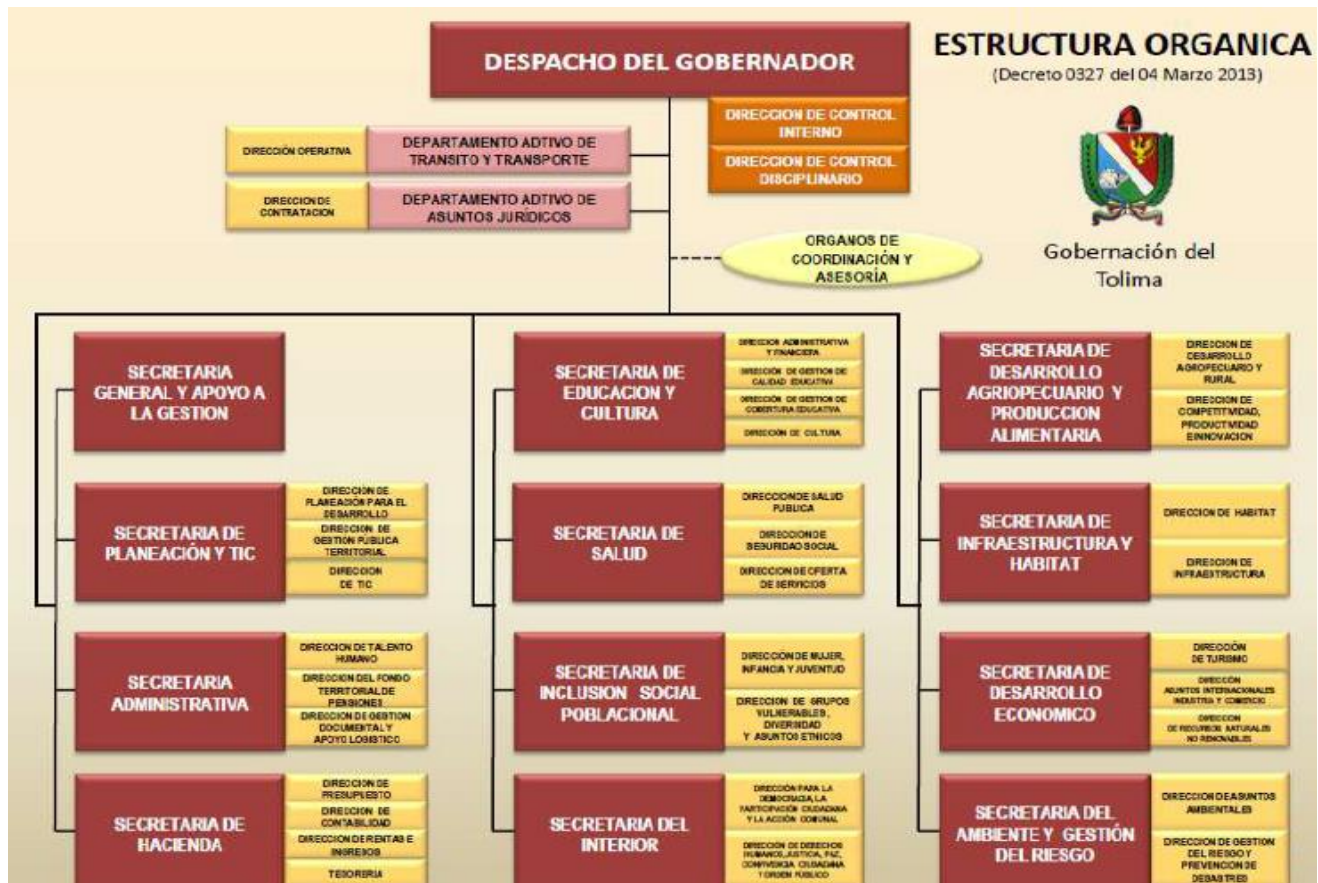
DESPACHO DEL GOBERNADOR

ESTRUCTURA ORGANICA
(Decreto 0327 del 04 Marzo 2013)

DIRECCION DE CONTROL INTERNO

DIRECCION DE CONTROL DISCIPLINARIO

DIRECCIÓN OPERATIVA

DEPARTAMENTO ADTIVO DE TRANSITO Y TRANSPORTE

DIRECCION DE CONTRATACION

DEPARTAMENTO ADTIVO DE ASUNTOS JURÍDICOS

ORGANOS DE COORDINACIÓN Y ASESORÍA

Gobernación del Tolima

SECRETARIA GENERAL Y APOYO A LA GESTION

SECRETARIA DE EDUCACION Y CULTURA

DIRECCION ADMINISTRATIVA Y FINANCIERA

DIRECCION DE GESTION DE CALIDAD EDUCATIVA

DIRECCION DE GESTION DE COBERTURA EDUCATIVA

DIRECCION DE CULTURA

SECRETARIA DE DESARROLLO AGRIOPECUARIO Y PRODUCCION ALIMENTARIA

DIRECCION DE DESARROLLO AGROPECUARIO Y RURAL

DIRECCION DE COMPETITIVIDAD, PRODUCTIVIDAD E INNOVACION

SECRETARIA DE PLANEACIÓN Y TIC

DIRECCION DE PLANEACION PARA EL DESARROLLO

DIRECCION DE GESTIÓN PUBLICA TERRITORIAL

DIRECCION DE TIC

SECRETARIA DE SALUD

DIRECCION DE SALUD PUBLICA

DIRECCION DE SEGURIDAD SOCIAL

DIRECCION DE OFERTA DE SERVICIOS

SECRETARIA DE INFRAESTRUCTURA Y HABITAT

DIRECCION DE HABITAT

DIRECCION DE INFRAESTRUCTURA

SECRETARIA ADMINISTRATIVA

DIRECCION DE TALENTO HUMANO

DIRECCION DEL FONDO TERRITORIAL DE PENSIONES

DIRECCION DE GESTION DOCUMENTAL Y APOYO LOGISTICO

SECRETARIA DE INCLUSION SOCIAL POBLACIONAL

DIRECCION DE MUJER, INFANCIA Y JUVENTUD

DIRECCION DE GRUPOS VULNERABLES, DIVERSIDAD Y ASUNTOS ETNICOS

SECRETARIA DE DESARROLLO ECONOMICO

DIRECCIÓN DE TURISMO

DIRECCION ASUNTOS INTERNACIONALES INDUSTRIA Y COMERCIO

DIRECCION DE RECURSOS NATURALES NO RENOVABLES

SECRETARIA DE HACIENDA

DIRECCION DE PRESUPUESTO

DIRECCION DE CONTABILIDAD

DIRECCION DE RENTAS E INGRESOS

TESORERIA

SECRETARIA DEL INTERIOR

DIRECCIÓN PARA LA DEMOCRACIA, LA PARTICIPACIÓN CIUDADANA Y LA ACCIÓN COMUNAL

DIRECCION DE DERECHOS HUMANOS, JUSTICIA, PAZ, CONVIVENCIA CIUDADANA Y ORDEN PÚBLICO

SECRETARIA DEL AMBIENTE Y GESTIÓN DEL RIESGO

DIRECCION DE ASUNTOS AMBIENTALES

DIRECCION DE GESTION DEL RIESGO Y PREVENCION DE DESASTRES